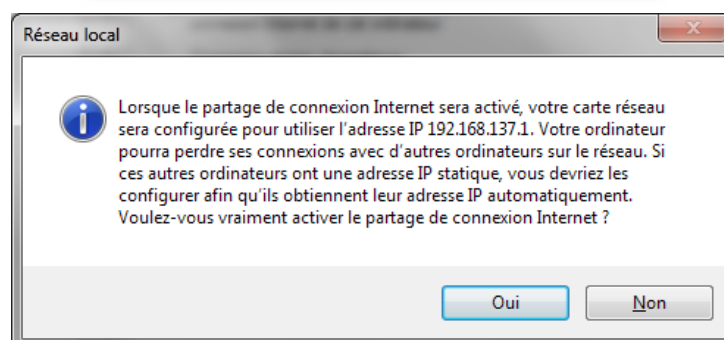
Réseau local

Lorsque le partage de connexion Internet sera activé, votre carte réseau sera configurée pour utiliser l'adresse IP 192.168.137.1. Votre ordinateur pourra perdre ses connexions avec d'autres ordinateurs sur le réseau. Si ces autres ordinateurs ont une adresse IP statique, vous devriez les configurer afin qu'ils obtiennent leur adresse IP automatiquement. Voulez-vous vraiment activer le partage de connexion Internet ?

Oui

Non